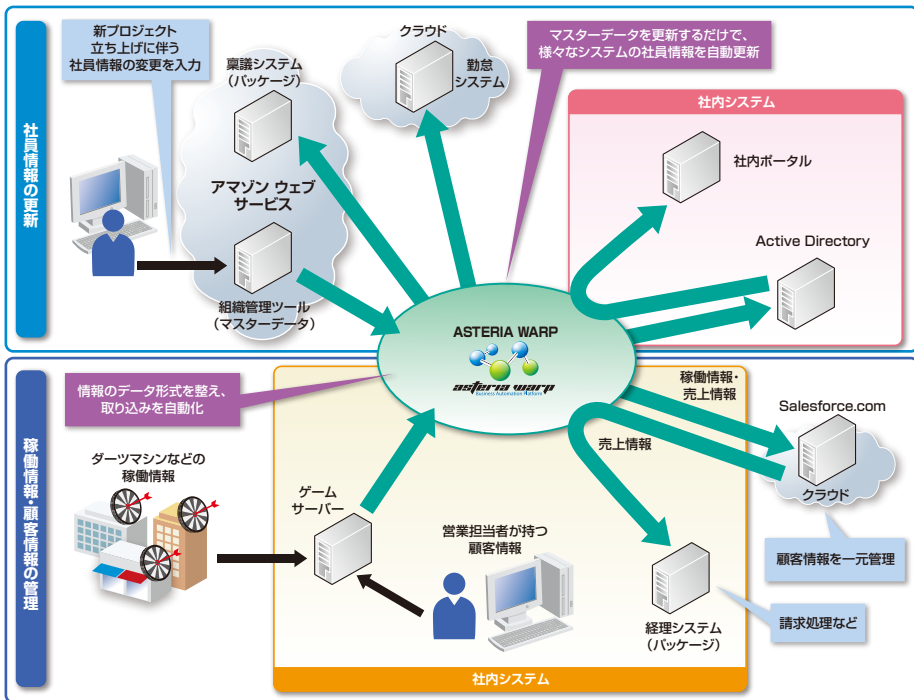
社員情報の更新

新プロジェクト立ち上げに伴う社員情報の変更を入力

稟議システム（パッケージ）

アマゾン ウェブ サービス

組織管理ツール（マスターデータ）

クラウド

勤怠システム

マスターデータを更新するだけで、様々なシステムの社員情報を自動更新

社内システム

社内ポータル

Active Directory

ASTERIA WARP

asteria warp
Business Automation Platform

稼働情報・顧客情報の管理

情報のデータ形式を整え、取り込みを自動化

ダーツマシンなどの稼働情報

ゲームサーバー

営業担当者が持つ顧客情報

稼働情報・売上情報

売上情報

Salesforce.com

クラウド

顧客情報を一元管理

経理システム（パッケージ）

請求処理など

社内システム